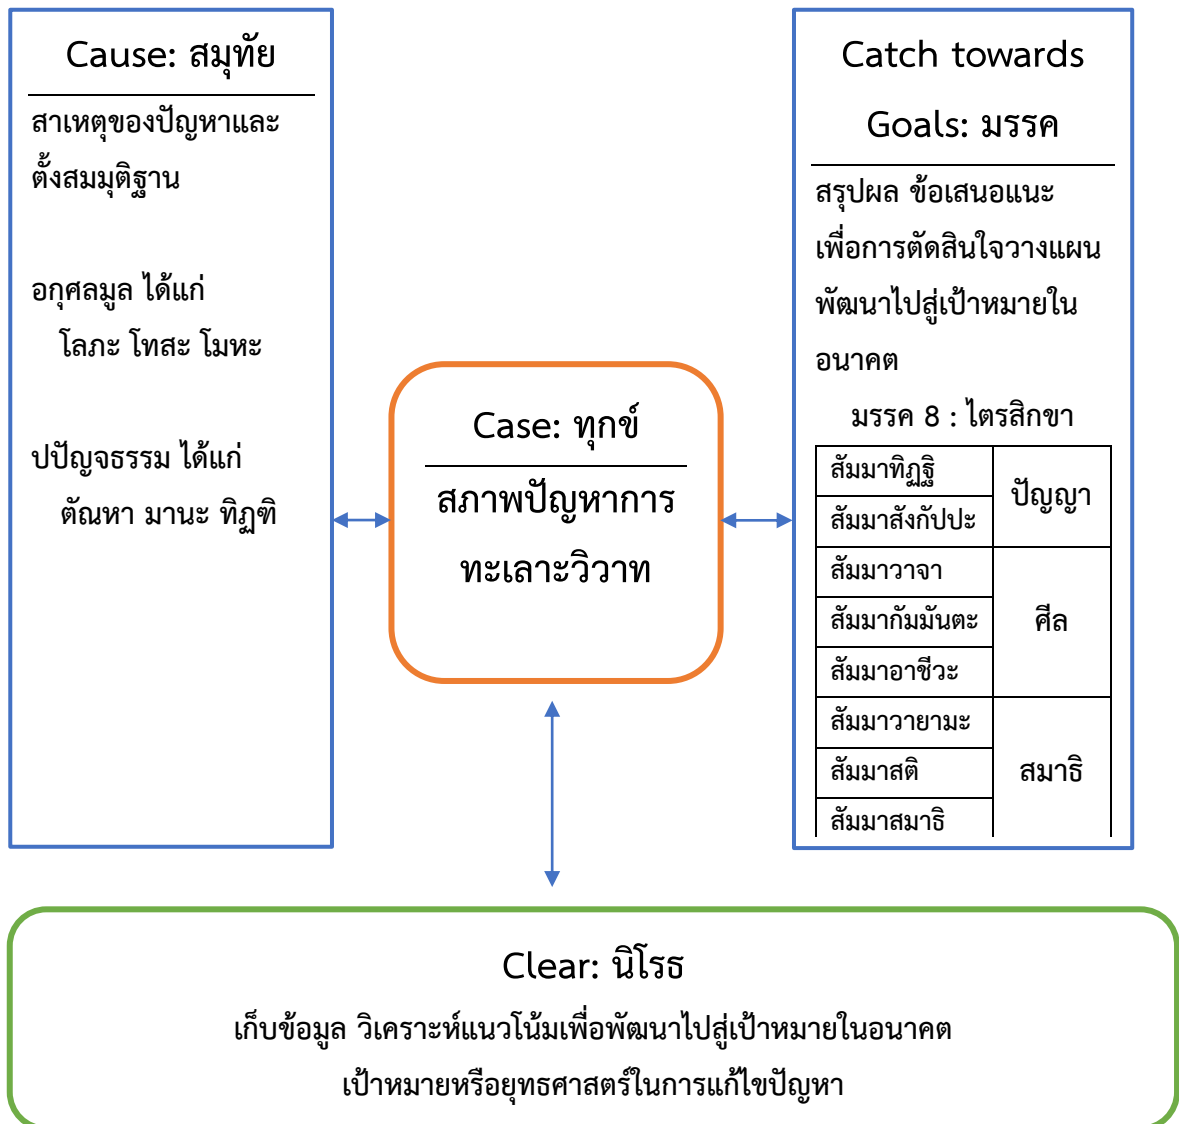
Cause: สมุทัย

สาเหตุของปัญหาและตั้งสมมุติฐาน

อกุศลมูล ได้แก่
โลภะ โทสะ โมหะ

ปปัญจธรรม ได้แก่
ตัณหา มานะ ทิฏฐิ

Case: ทุกข์

สภาพปัญหาการทะเลาะวิวาท

Catch towards Goals: มรรค

สรุปผล ข้อเสนอแนะเพื่อการตัดสินใจวางแผนพัฒนาไปสู่เป้าหมายในอนาคต

มรรค 8 : ไตรสิกขา

| สัมมาทิฏฐิ | ปัญญา |
|---|---|
| สัมมาสังกัปปะ | |
| สัมมาวาจา | ศีล |
| สัมมากัมมันตะ | |
| สัมมาอาชีวะ | |
| สัมมาวายามะ | สมาธิ |
| สัมมาสติ | |
| สัมมาสมาธิ | |

Clear: นิโรธ

เก็บข้อมูล วิเคราะห์แนวโน้มเพื่อพัฒนาไปสู่เป้าหมายในอนาคต
เป้าหมายหรือยุทธศาสตร์ในการแก้ไขปัญหา